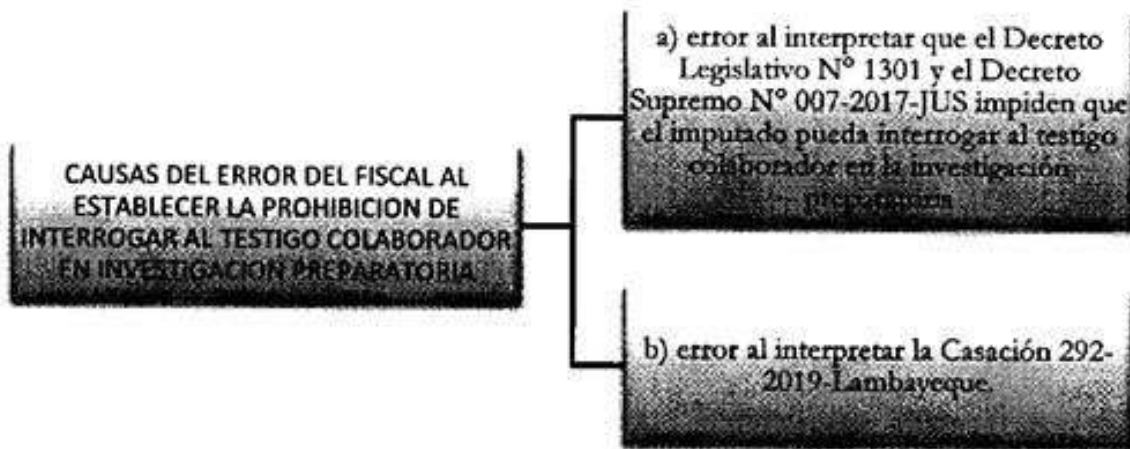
CAUSAS DEL ERROR DEL FISCAL AL ESTABLECER LA PROHIBICION DE INTERROGAR AL TESTIGO COLABORADOR EN INVESTIGACION PREPARATORIA

a) error al interpretar que el Decreto Legislativo N° 1301 y el Decreto Supremo N° 007-2017-JUS impiden que el imputado pueda interrogar al testigo colaborador en la investigación preparatoria

b) error al interpretar la Casación 292-2019-Lambayeque.